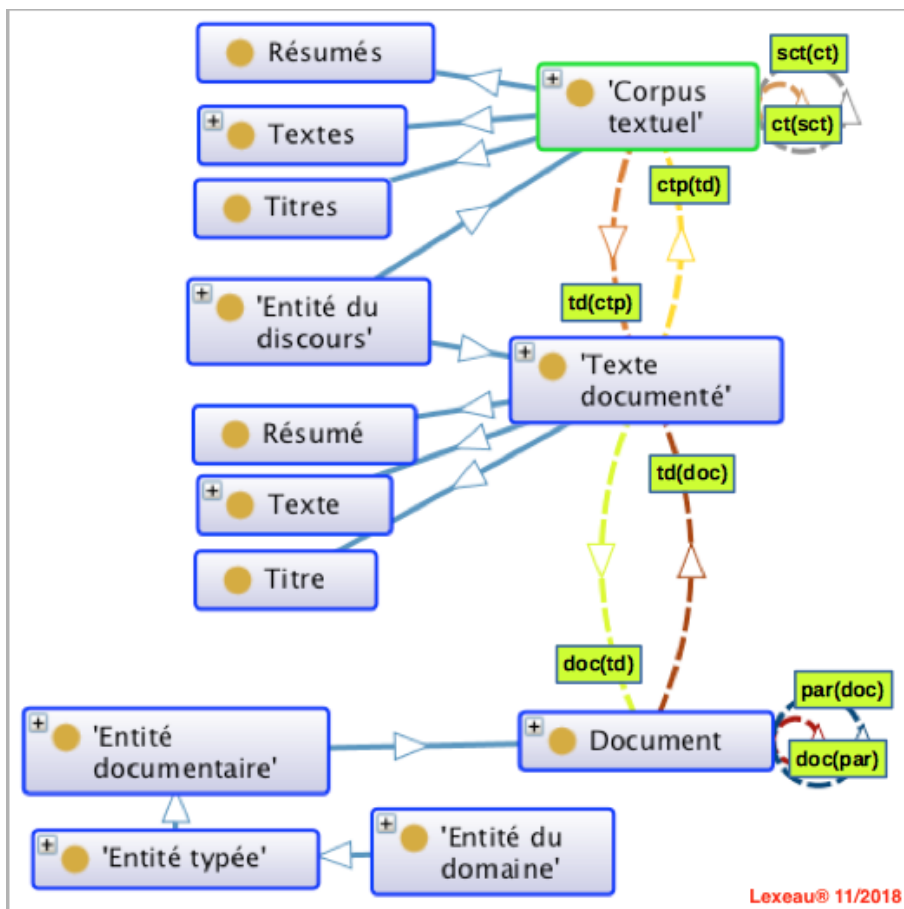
Résumés

Textes

Titres

'Corpus textuel'

sct(ct)

ct(sct)

ctp(td)

'Entité du discours'

td(ctp)

'Texte documenté'

Résumé

Texte

Titre

td(doc)

doc(td)

par(doc)

doc(par)

'Entité documentaire'

Document

'Entité typée'

'Entité du domaine'

Lexeau® 11/2018